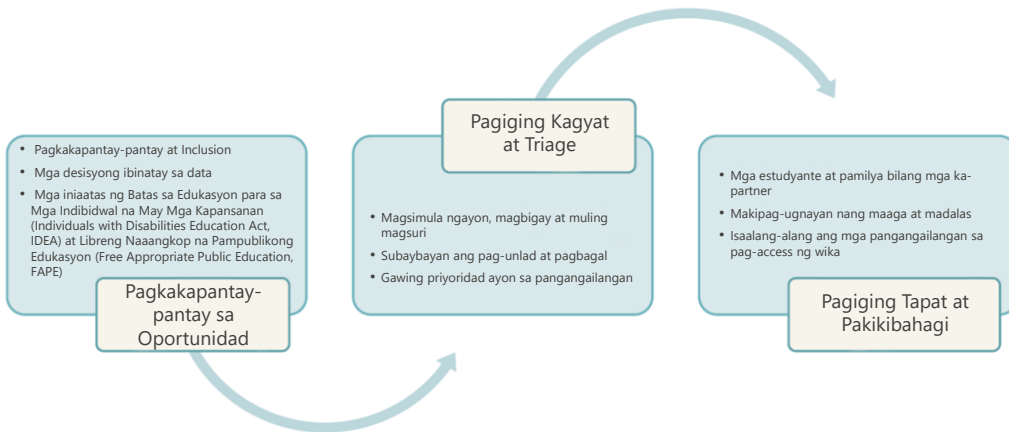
- Pagkakapantay-pantay at Inclusion
- Mga desisyong ibinatay sa data
- Mga iniaatas ng Batas sa Edukasyon para sa Mga Indibidwal na May Mga Kapansanan (Individuals with Disabilities Education Act, IDEA) at Libreng Naaangkop na Pampublikong Edukasyon (Free Appropriate Public Education, FAPE)

Pagkakapantay-pantay sa Oportunidad

Pagiging Kagyat at Triage

- Magsimula ngayon, magbigay at muling magsuri
- Subaybayan ang pag-unlad at pagbagal
- Gawing priyoridad ayon sa pangangailangan

- Mga estudyante at pamilya bilang mga ka-partner
- Makipag-ugnayan nang maaga at madalas
- Isaalang-alang ang mga pangangailangan sa pag-access ng wika

Pagiging Tapat at Pakikibahagi